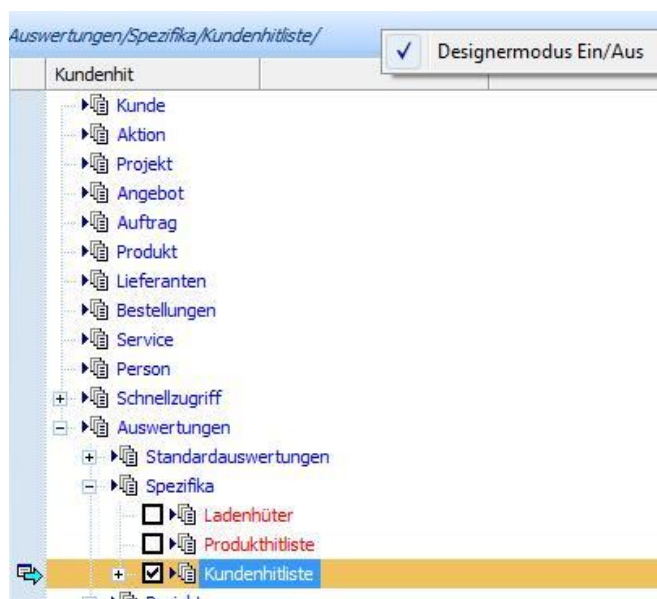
Auswertungen/Spezifika/Kundenhitliste/

✓ Designermodus Ein/Aus

Kundenhit

Kunde
Aktion
Projekt
Angebot
Auftrag
Produkt
Lieferanten
Bestellungen
Service
Person
Schnellzugriff
Auswertungen
Standardauswertungen
Spezifika
Ladenhüter
Produkthitliste
Kundenhitliste
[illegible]